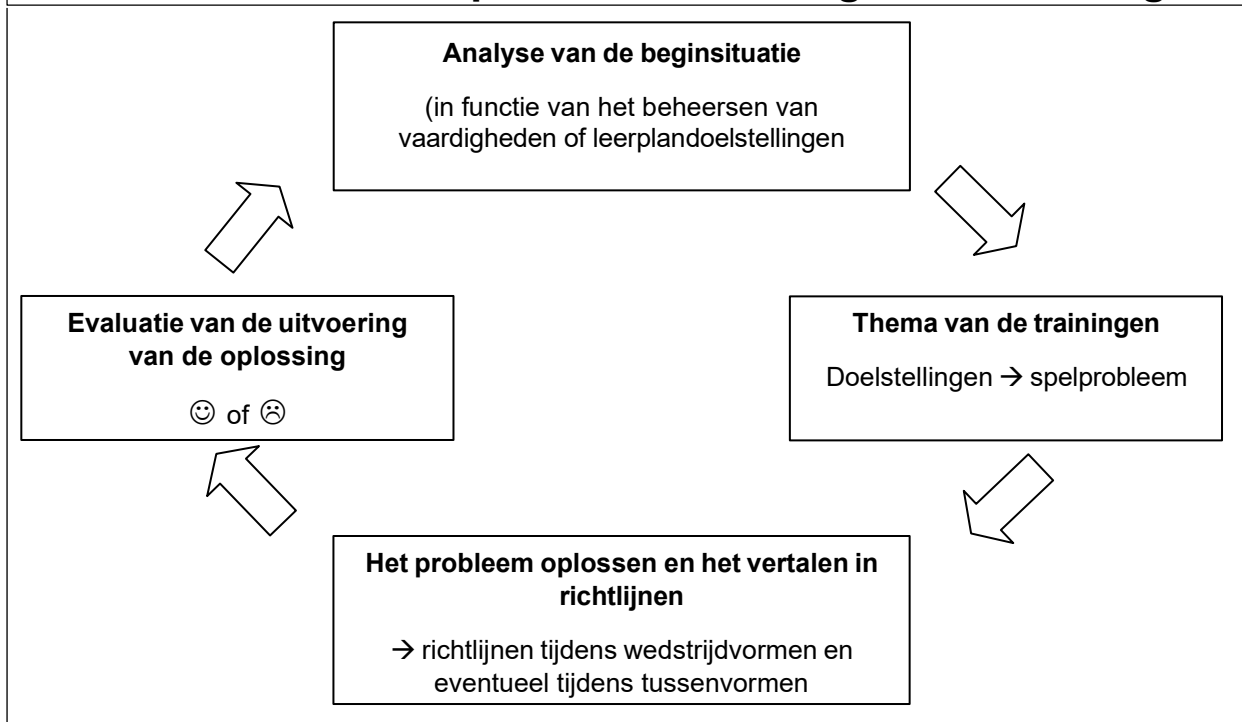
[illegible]

**Analyse van de beginsituatie**

(in functie van het beheersen van vaardigheden of leerplandoelstellingen

**Thema van de trainingen**

Doelstellingen → spelprobleem

**Het probleem oplossen en het vertalen in richtlijnen**

→ richtlijnen tijdens wedstrijdvormen en eventueel tijdens tussenvormen

**Evaluatie van de uitvoering van de oplossing**

☺ of ☹